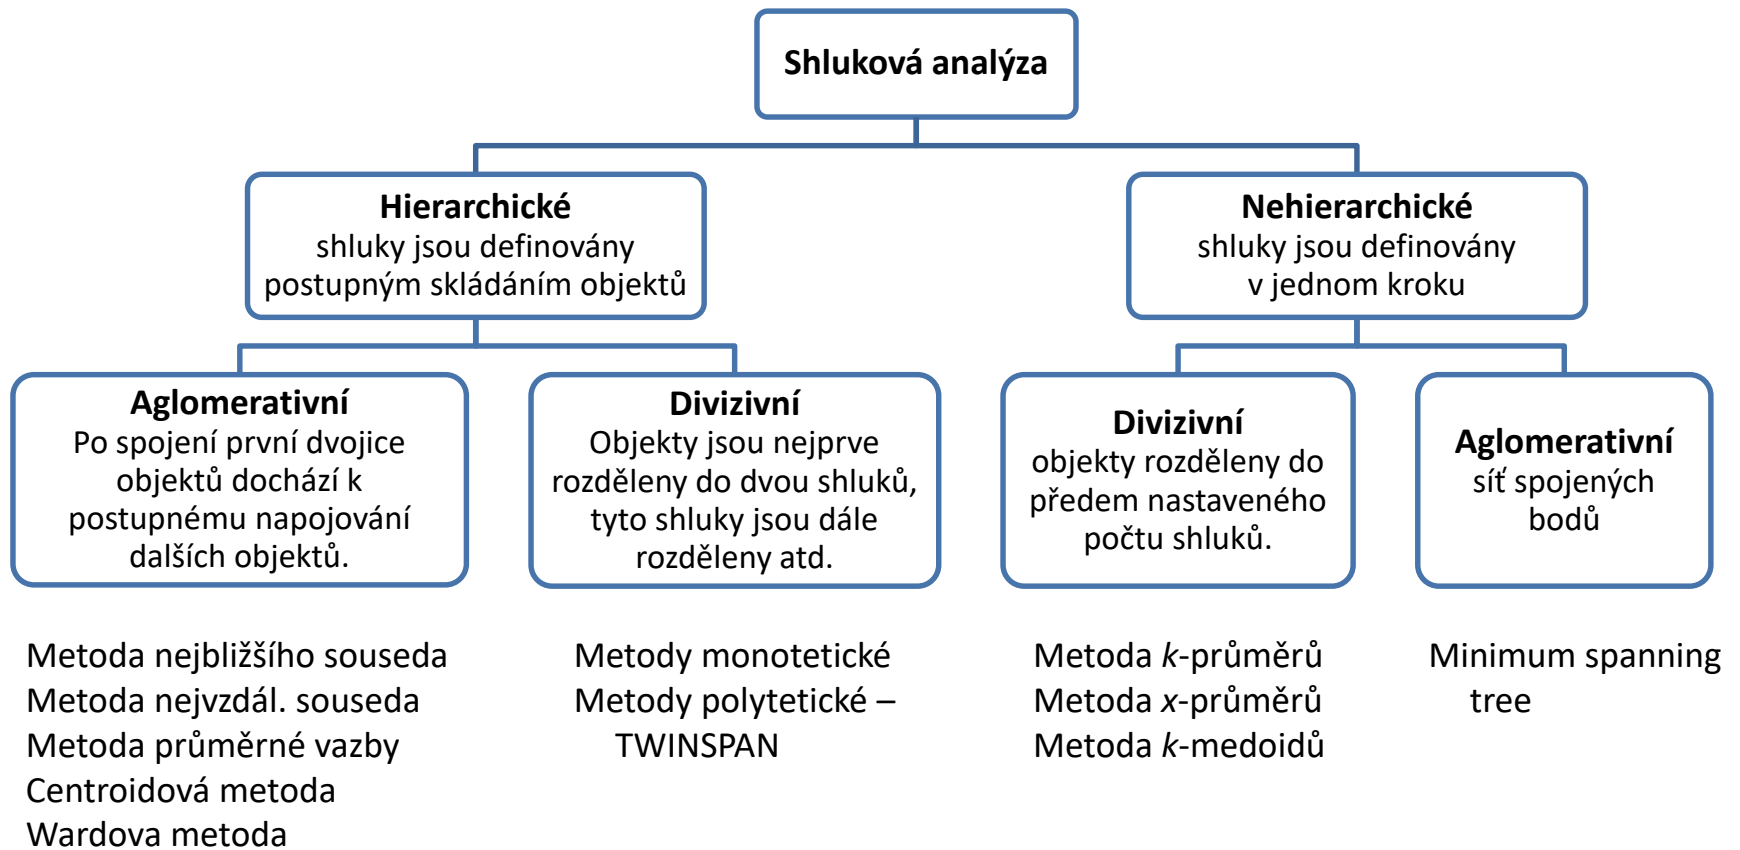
Shluková analýza

Hierarchické
shluky jsou definovány postupným skládáním objektů

Nehierarchické
shluky jsou definovány v jednom kroku

Aglomerativní
Po spojení první dvojice objektů dochází k postupnému napojování dalších objektů.

Divizivní
Objekty jsou nejprve rozděleny do dvou shluků, tyto shluky jsou dále rozděleny atd.

Divizivní
objekty rozděleny do předem nastaveného počtu shluků.

Aglomerativní
síť spojených bodů

Metoda nejbližšího souseda
Metoda nejvzdál. souseda
Metoda průměrné vazby
Centroidová metoda
Wardova metoda

Metody monotetické
Metody polytetické – TWINSPAN

Metoda $k$-průměrů
Metoda $x$-průměrů
Metoda $k$-medoidů

Minimum spanning tree